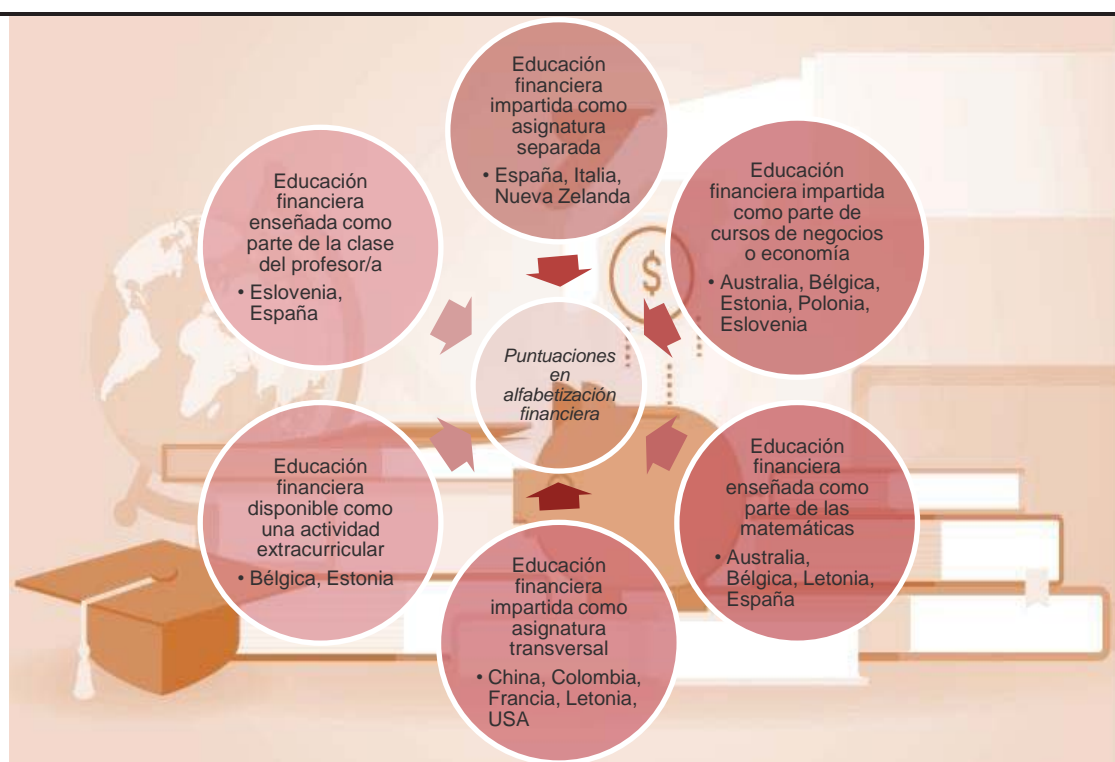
Educación financiera impartida como asignatura separada
• España, Italia, Nueva Zelanda

Educación financiera impartida como parte de cursos de negocios o economía
• Australia, Bélgica, Estonia, Polonia, Eslovenia

Educación financiera enseñada como parte de las matemáticas
• Australia, Bélgica, Letonia, España

Educación financiera impartida como asignatura transversal
• China, Colombia, Francia, Letonia, USA

Educación financiera disponible como una actividad extracurricular
• Bélgica, Estonia

Educación financiera enseñada como parte de la clase del profesor/a
• Eslovenia, España

Puntuaciones en alfabetización financiera